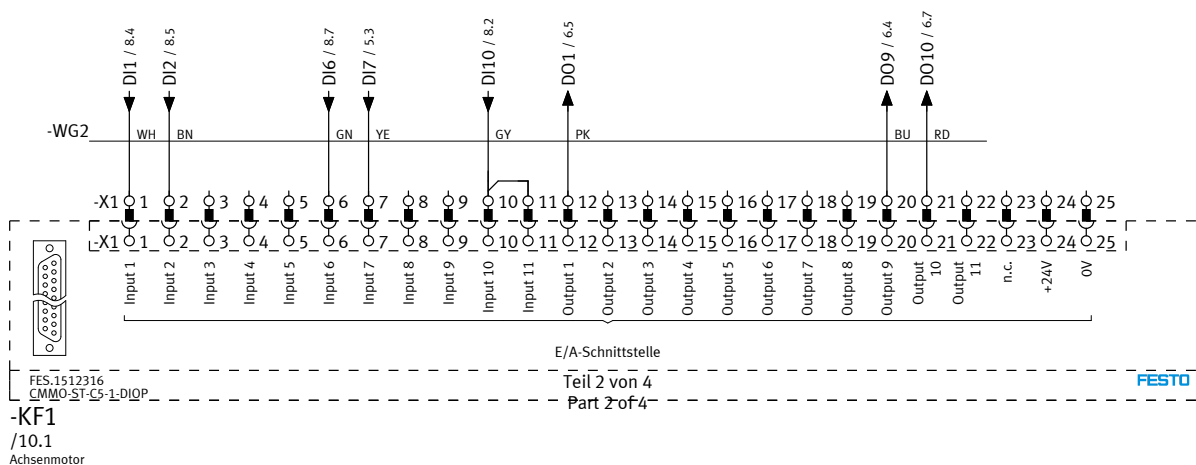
DI1 / 8.4
DI2 / 8.5
DI6 / 8.7
DI7 / 5.3
DI10 / 8.2
DO1 / 6.5
DO9 / 6.4
DO10 / 6.7

-WG2
WH BN GN YE GY PK BU RD

-X1 1 2 3 4 5 6 7 8 9 10 11 12 13 14 15 16 17 18 19 20 21 22 23 24 25

-X1 1 2 3 4 5 6 7 8 9 10 11 12 13 14 15 16 17 18 19 20 21 22 23 24 25

Input 1
Input 2
Input 3
Input 4
Input 5
Input 6
Input 7
Input 8
Input 9
Input 10
Input 11
Output 1
Output 2
Output 3
Output 4
Output 5
Output 6
Output 7
Output 8
Output 9
Output 10
Output 11
n.c.
+24V
0V

E/A-Schnittstelle

FES.1512316
CMMO-ST-C5-1-DIOP

Teil 2 von 4
Part 2 of 4

FESTO

-KF1
/10.1
Achsenmotor